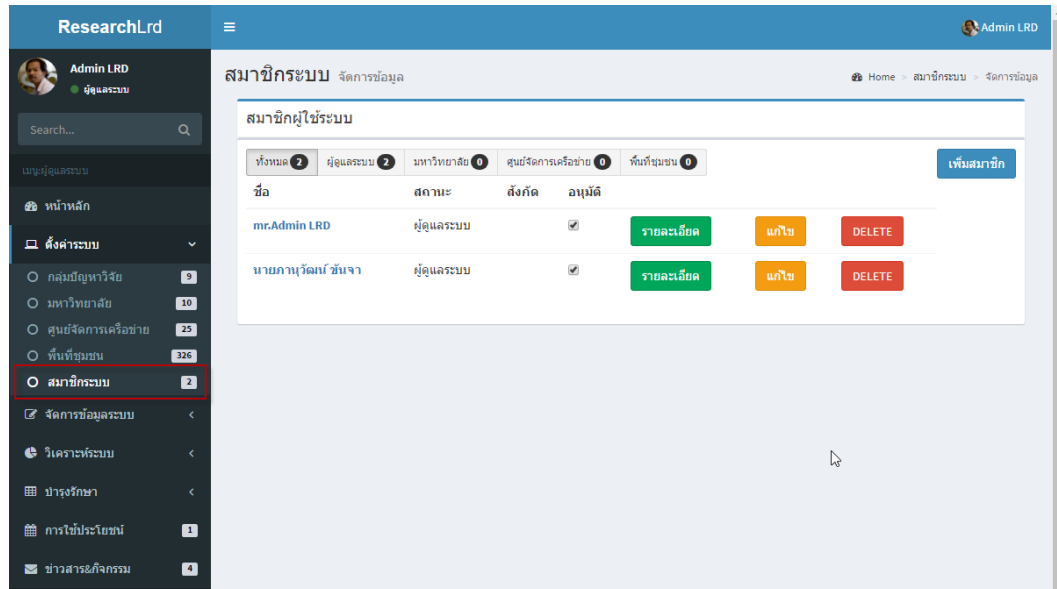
ResearchLrd

≡

Admin LRD

Admin LRD
ผู้ดูแลระบบ

Search...

เมนูผู้ดูแลระบบ

หน้าหลัก

ตั้งค่าระบบ

กลุ่มปัญหาวิจัย 9

มหาวิทยาลัย 10

ศูนย์จัดการเครือข่าย 25

พื้นที่ชุมชน 326

สมาชิกระบบ 2

จัดการข้อมูลระบบ

วิเคราะห์ระบบ

บำรุงรักษา

การใช้ประโยชน์ 1

ข่าวสาร&กิจกรรม 4

สมาชิกระบบ จัดการข้อมูล

Home > สมาชิกระบบ > จัดการข้อมูล

สมาชิกผู้ใช้ระบบ

ทั้งหมด 2 | ผู้ดูแลระบบ 2 | มหาวิทยาลัย 0 | ศูนย์จัดการเครือข่าย 0 | พื้นที่ชุมชน 0

เพิ่มสมาชิก

| ชื่อ | สถานะ | สังกัด | อนุมัติ | | | |
|---|---|---|---|---|---|---|
| mr.Admin LRD | ผู้ดูแลระบบ | | ☑ | รายละเอียด | แก้ไข | DELETE |
| นายภานุวัฒน์ ขันจา | ผู้ดูแลระบบ | | ☑ | รายละเอียด | แก้ไข | DELETE |